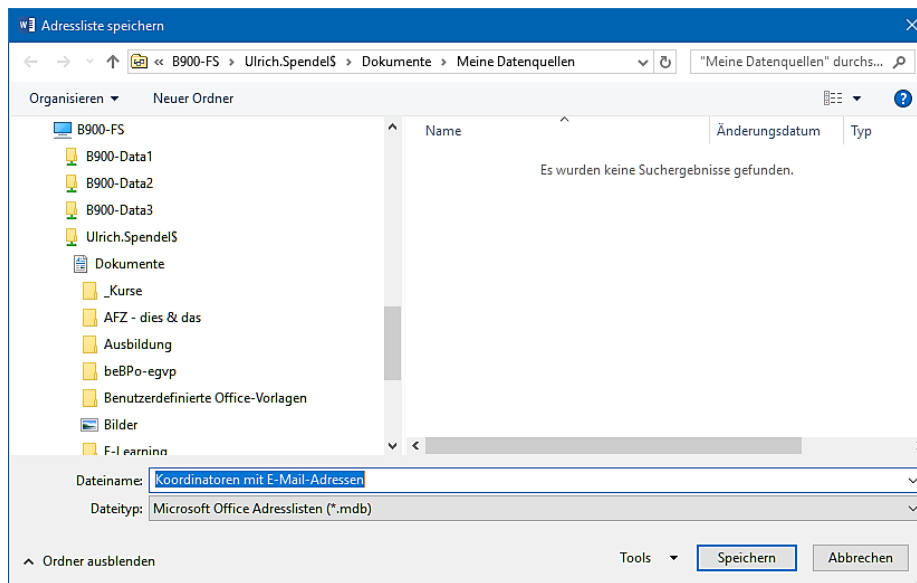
Adressliste speichern

« B900-FS › Ulrich.Spendel$ › Dokumente › Meine Datenquellen

"Meine Datenquellen" durchs...

Organisieren ▾ Neuer Ordner

B900-FS
B900-Data1
B900-Data2
B900-Data3
Ulrich.Spendel$
Dokumente
_Kurse
AFZ - dies & das
Ausbildung
beBPo-egvp
Benutzerdefinierte Office-Vorlagen
Bilder
E-Learning

| Name | Änderungsdatum | Typ |
|---|---|---|

Es wurden keine Suchergebnisse gefunden.

Dateiname: Koordinatoren mit E-Mail-Adressen

Dateityp: Microsoft Office Adresslisten (*.mdb)

Ordner ausblenden

Tools ▾ Speichern Abbrechen